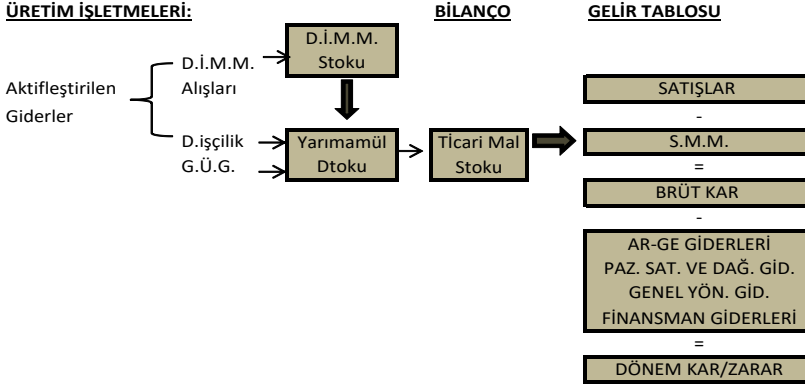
ÜRETİM İŞLETMELERİ:

BİLANÇO

GELİR TABLOSU

Aktifleştirilen Giderler

D.İ.M.M. Alışları

D.işçilik

G.Ü.G.

D.İ.M.M. Stoku

Yarımamül Dtoku

Ticari Mal Stoku

SATIŞLAR

-

S.M.M.

=

BRÜT KAR

-

AR-GE GİDERLERİ
PAZ. SAT. VE DAĞ. GİD.
GENEL YÖN. GİD.
FİNANSMAN GİDERLERİ

=

DÖNEM KAR/ZARAR